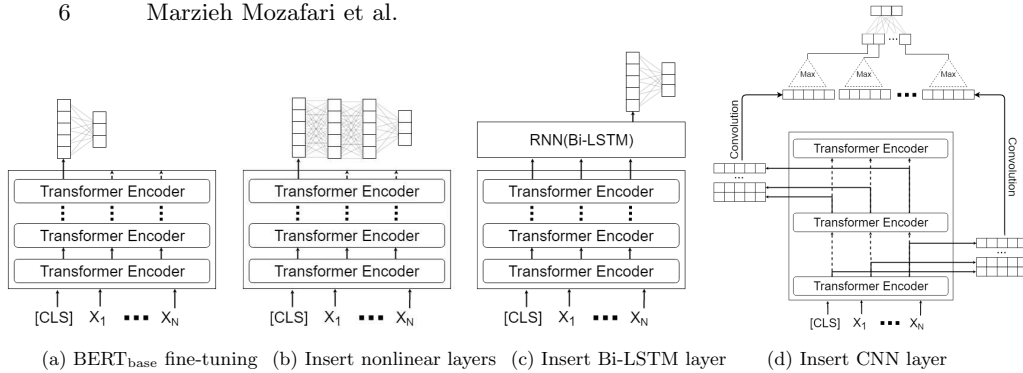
6 Marzieh Mozafari et al.

Transformer Encoder
Transformer Encoder
Transformer Encoder
[CLS] $X_1$ ▪▪▪ $X_N$

Transformer Encoder
Transformer Encoder
Transformer Encoder
[CLS] $X_1$ ▪▪▪ $X_N$

RNN(Bi-LSTM)
Transformer Encoder
Transformer Encoder
Transformer Encoder
[CLS] $X_1$ ▪▪▪ $X_N$

Max
Max
Max
Convolution
Convolution
Transformer Encoder
Transformer Encoder
Transformer Encoder
[CLS] $X_1$ ▪▪▪ $X_N$

(a) $\text{BERT}_{\text{base}}$ fine-tuning (b) Insert nonlinear layers (c) Insert Bi-LSTM layer (d) Insert CNN layer